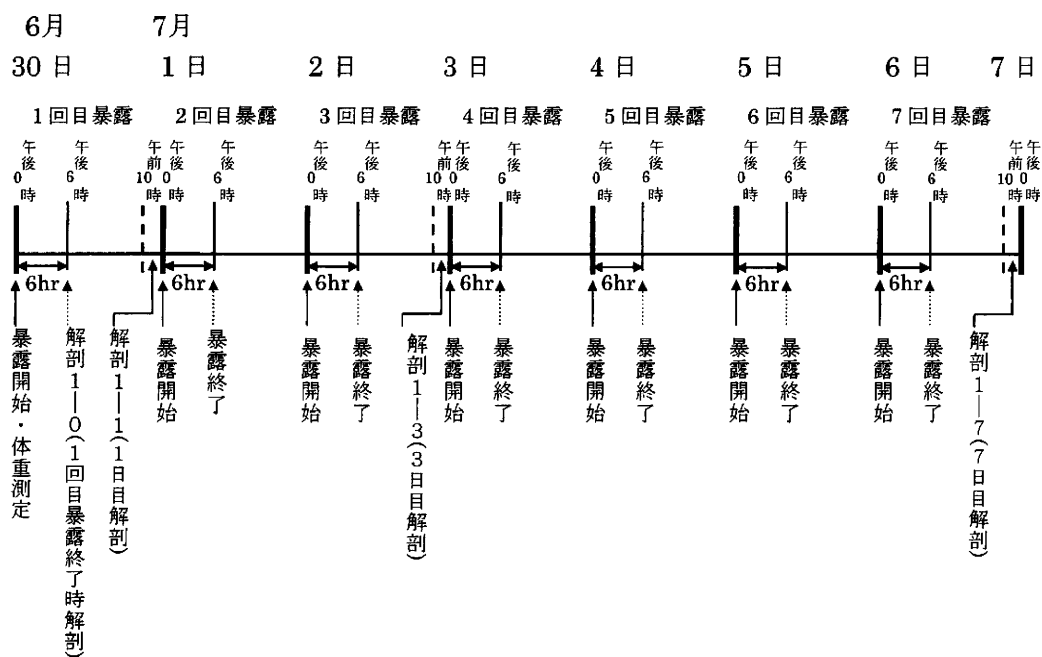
6月 7月
30日 1日 2日 3日 4日 5日 6日 7日

1回目暴露 2回目暴露 3回目暴露 4回目暴露 5回目暴露 6回目暴露 7回目暴露

午後0時 午後6時 午前10時 午後0時 午後6時 午後0時 午後6時 午前10時 午後0時 午後6時 午後0時 午後6時 午後0時 午後6時 午後0時 午後6時 午前10時 午後0時

6hr 6hr 6hr 6hr 6hr 6hr 6hr

暴露開始・体重測定
解剖1—0(1回目暴露終了時解剖)
解剖1—1(1日目解剖)
暴露開始
暴露終了
暴露開始
暴露終了
解剖1—3(3日目解剖)
暴露開始
暴露終了
暴露開始
暴露終了
暴露開始
暴露終了
暴露開始
暴露終了
解剖1—7(7日目解剖)